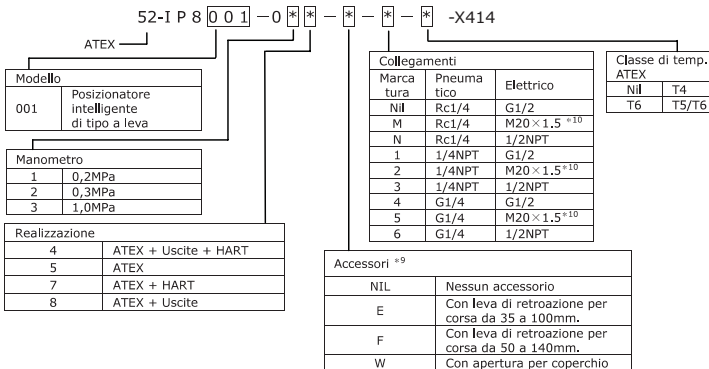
52-I P 8 0 0 1 −0 * * − * − * − * -X414

ATEX

Modello

| 001 | Posizionatore intelligente di tipo a leva |
|---|---|

Manometro

| 1 | 0,2MPa |
|---|---|
| 2 | 0,3MPa |
| 3 | 1,0MPa |

Realizzazione

| 4 | ATEX + Uscite + HART |
|---|---|
| 5 | ATEX |
| 7 | ATEX + HART |
| 8 | ATEX + Uscite |

Collegamenti

| Marcatura | Pneumatico | Elettrico |
|---|---|---|
| Nil | Rc1/4 | G1/2 |
| M | Rc1/4 | $M20 \times 1.5$ *10 |
| N | Rc1/4 | 1/2NPT |
| 1 | 1/4NPT | G1/2 |
| 2 | 1/4NPT | $M20 \times 1.5$ *10 |
| 3 | 1/4NPT | 1/2NPT |
| 4 | G1/4 | G1/2 |
| 5 | G1/4 | $M20 \times 1.5$ *10 |
| 6 | G1/4 | 1/2NPT |

Classe di temp. ATEX

| Nil | T4 |
|---|---|
| T6 | T5/T6 |

Accessori *9

| NIL | Nessun accessorio |
|---|---|
| E | Con leva di retroazione per corsa da 35 a 100mm. |
| F | Con leva di retroazione per corsa da 50 a 140mm. |
| W | Con apertura per coperchio |